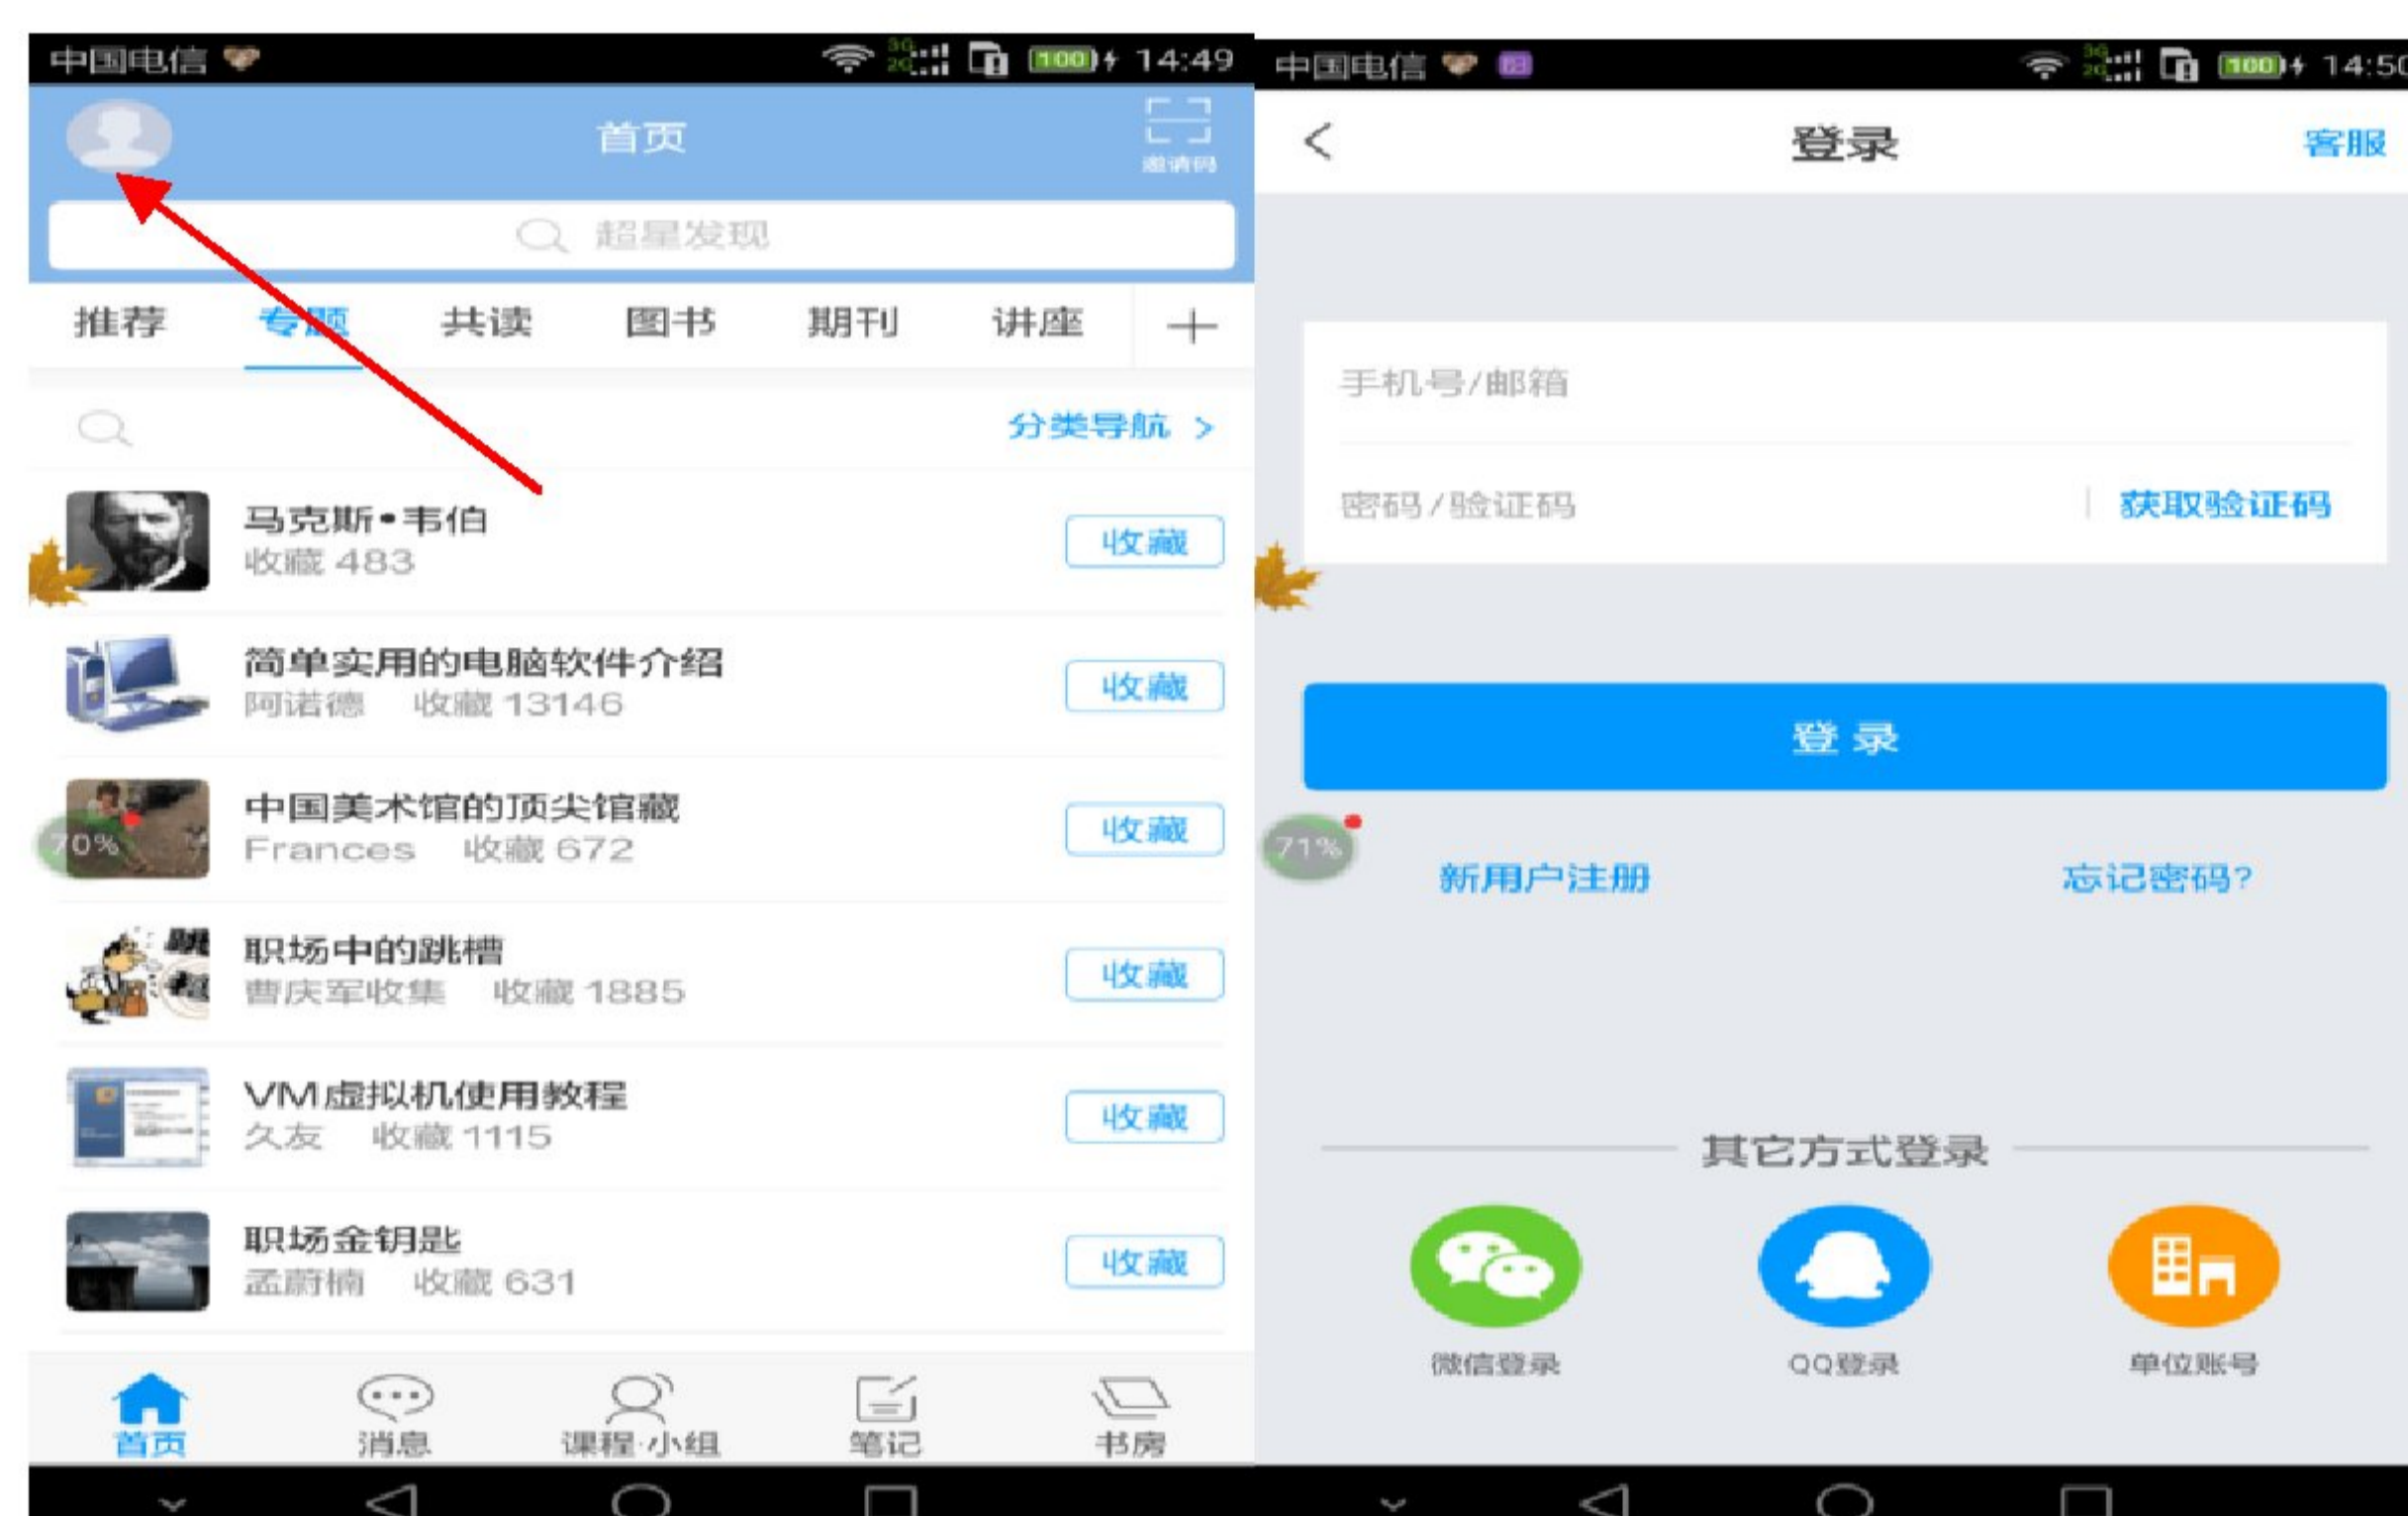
中国电信 100 14:49

首页

邀请码

超星发现

推荐 专题 共读 图书 期刊 讲座 +

分类导航 >

马克斯•韦伯
收藏 483
收藏

简单实用的电脑软件介绍
阿诺德 收藏 13146
收藏

中国美术馆的顶尖馆藏
Frances 收藏 672
收藏

70%

职场中的跳槽
曹庆军收集 收藏 1885
收藏

VM虚拟机使用教程
久友 收藏 1115
收藏

职场金钥匙
孟蔚楠 收藏 631
收藏

首页 消息 课程·小组 笔记 书房

中国电信 100 14:50

<
登录
客服

手机号/邮箱

密码/验证码
获取验证码

登录

71%

新用户注册
忘记密码?

其它方式登录

微信登录 QQ登录 单位账号